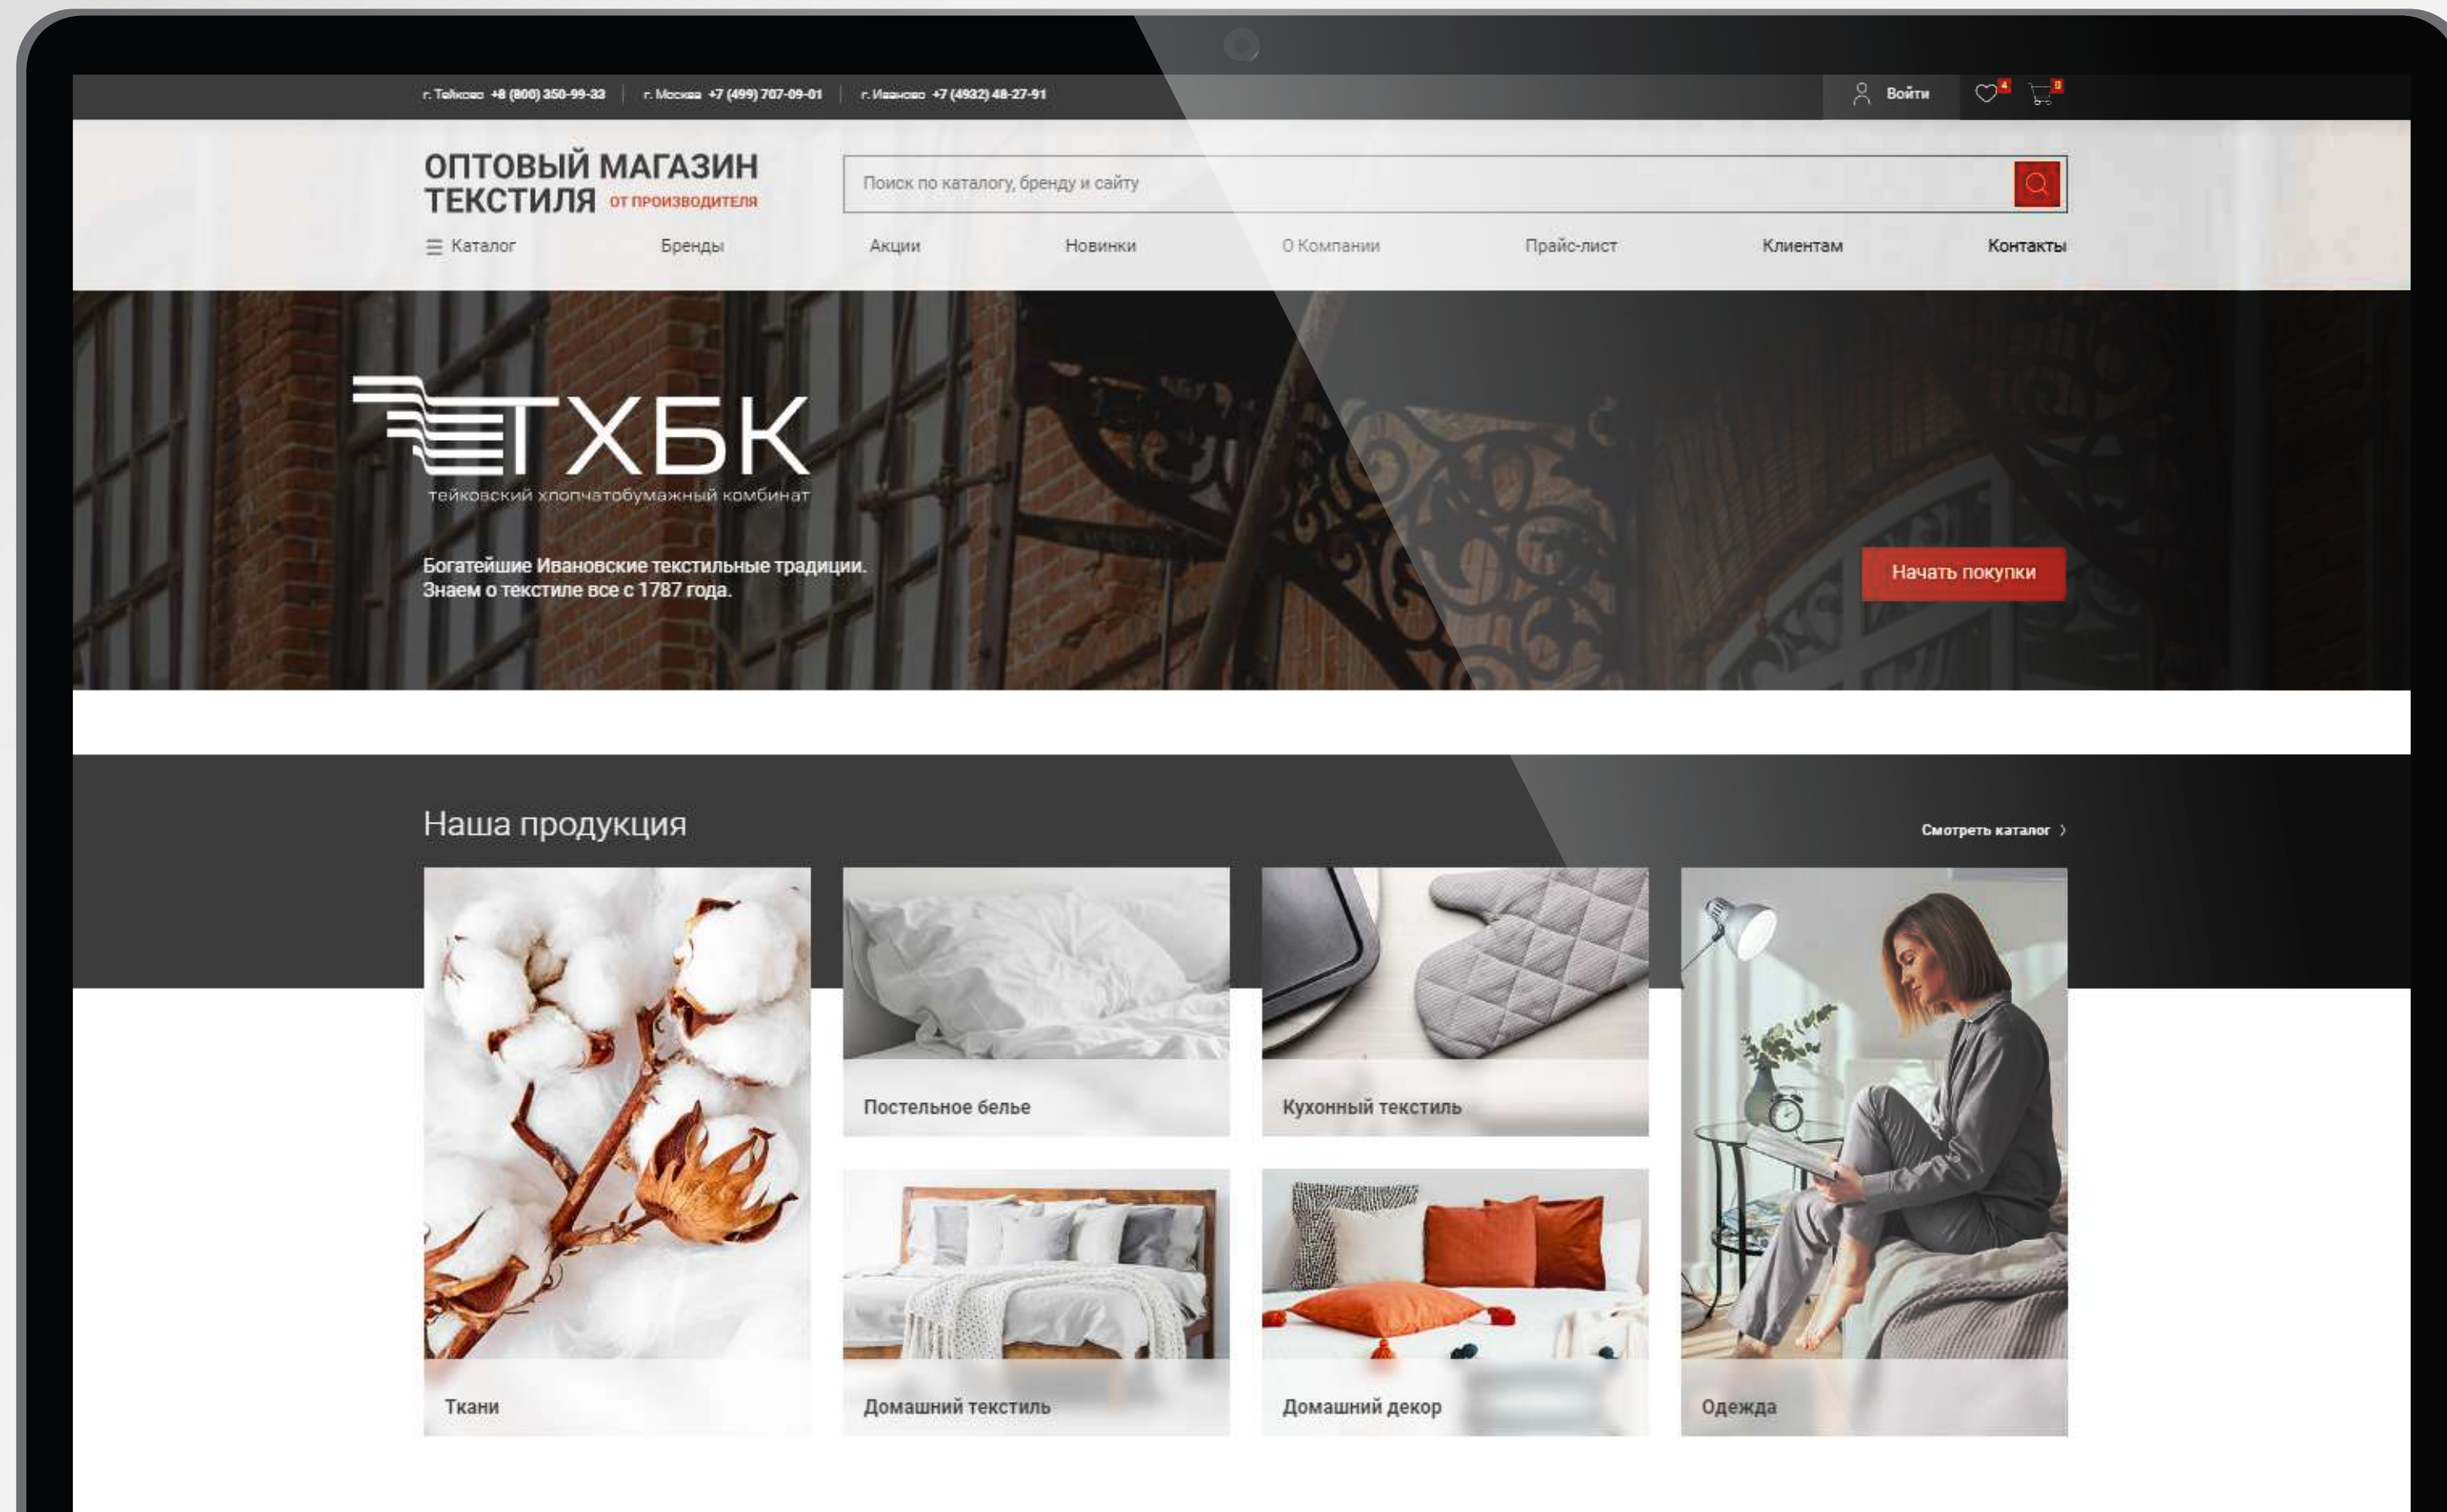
г. Тейково +8 (800) 350-99-33 | г. Москва +7 (499) 707-09-01 | г. Иваново +7 (4932) 48-27-91

Войти 4 0

ОПТОВЫЙ МАГАЗИН ТЕКСТИЛЯ ОТ ПРОИЗВОДИТЕЛЯ

Поиск по каталогу, бренду и сайту

Каталог Бренды Акции Новинки О Компании Прайс-лист Клиентам Контакты

ТХБК
тейковский хлопчатобумажный комбинат

Богатейшие Ивановские текстильные традиции.
Знаем о текстиле все с 1787 года.

Начать покупки

Наша продукция

Смотреть каталог ›

Постельное белье

Кухонный текстиль

Ткани

Домашний текстиль

Домашний декор

Одежда